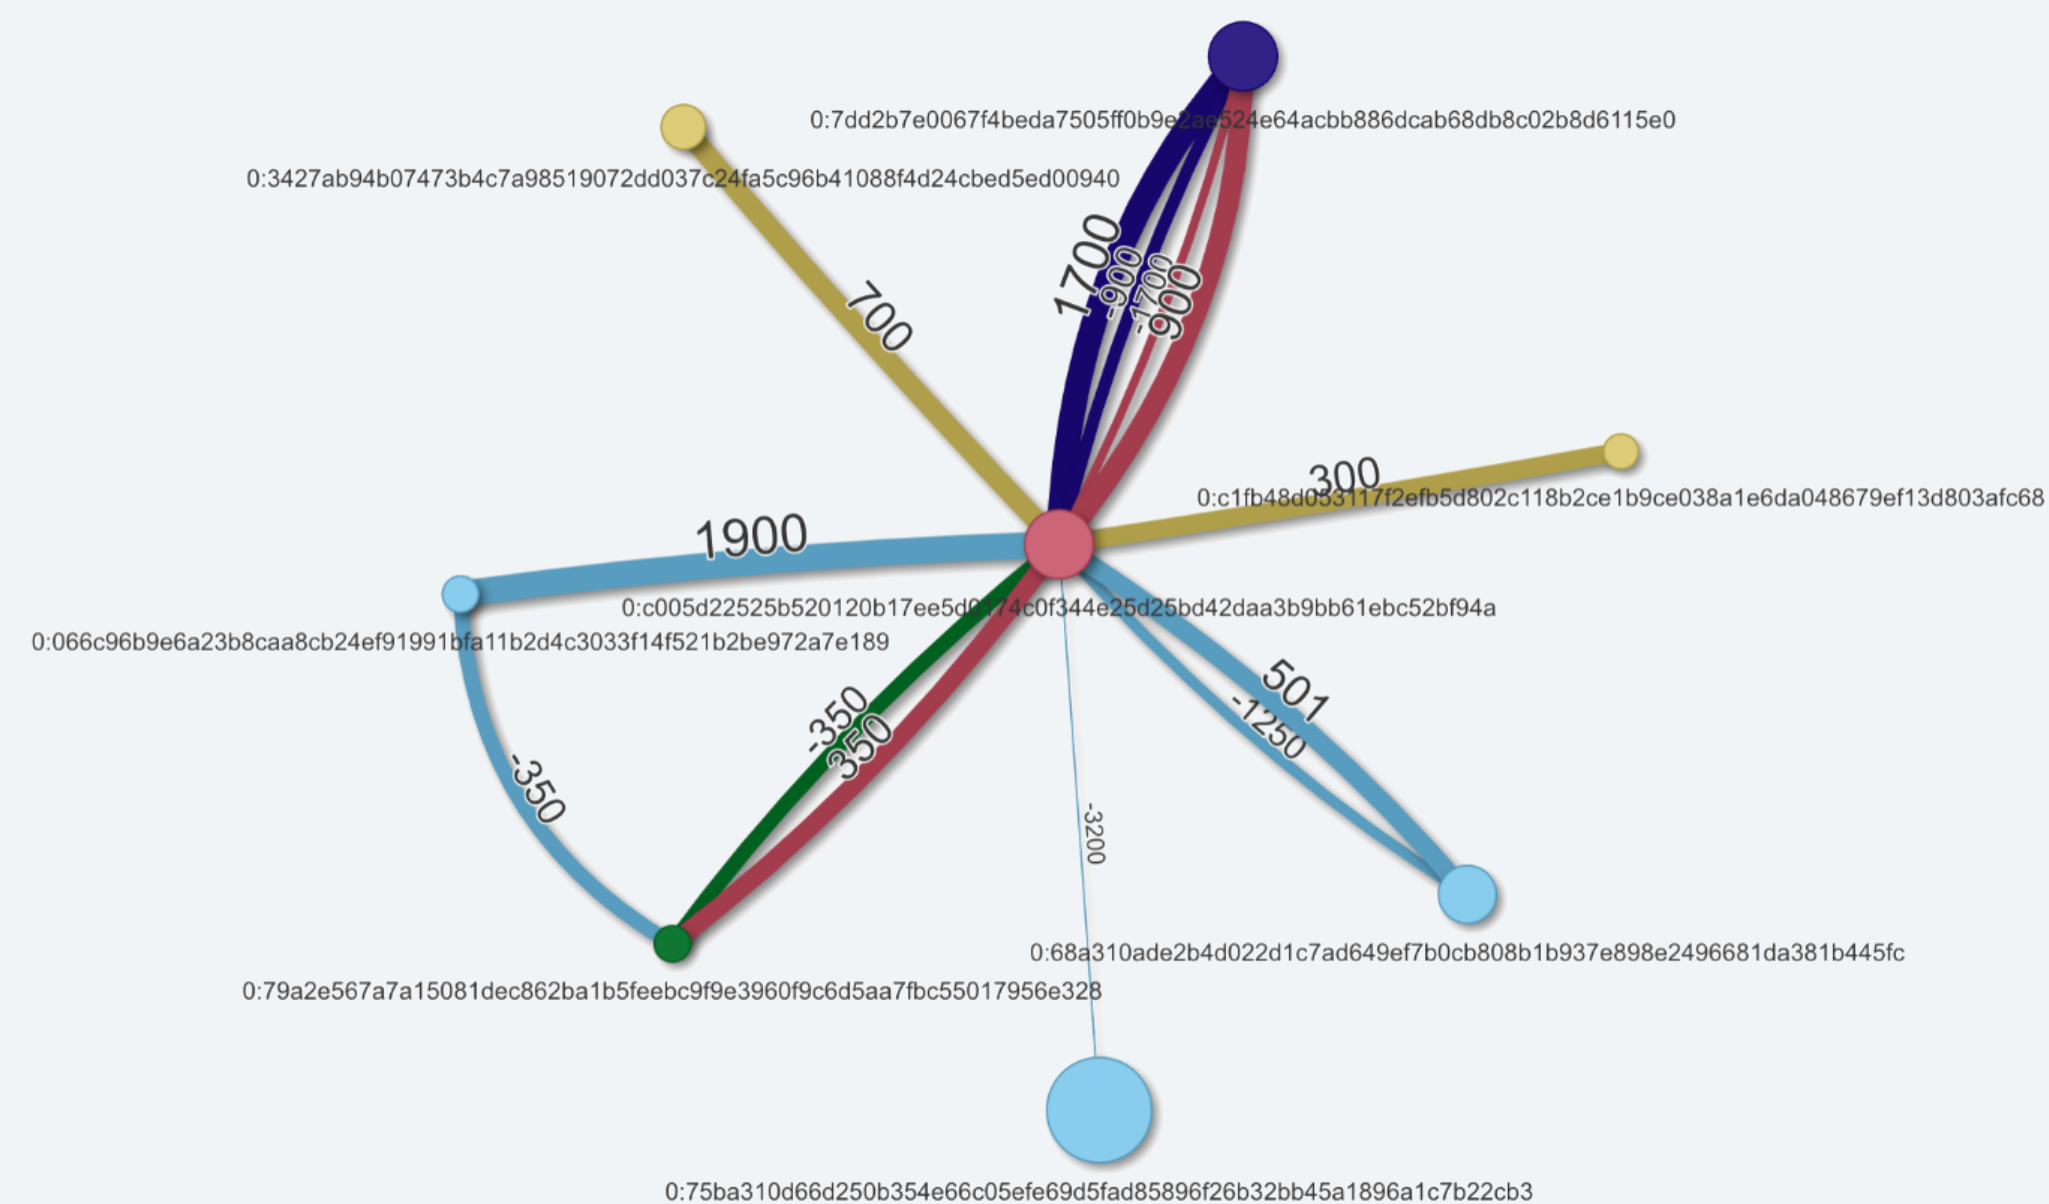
0:7dd2b7e0067f4beda7505ff0b9e2ae524e64acbb886dcab68db8c02b8d6115e0

0:3427ab94b07473b4c7a98519072dd037c24fa5c96b41088f4d24cbed5ed00940

700

1700

-900

-1700

900

300

0:c1fb48d033117f2efb5d802c118b2ce1b9ce038a1e6da048679ef13d803afc68

1900

0:c005d22525b520120b17ee5d0174c0f344e25d25bd42daa3b9bb61ebc52bf94a

0:066c96b9e6a23b8caa8cb24ef91991bfa11b2d4c3033f14f521b2be972a7e189

501

-1250

-350

-350

350

-3200

0:68a310ade2b4d022d1c7ad649ef7b0cb808b1b937e898e2496681da381b445fc

0:79a2e567a7a15081dec862ba1b5feebc9f9e3960f9c6d5aa7fbc55017956e328

0:75ba310d66d250b354e66c05efe69d5fad85896f26b32bb45a1896a1c7b22cb3